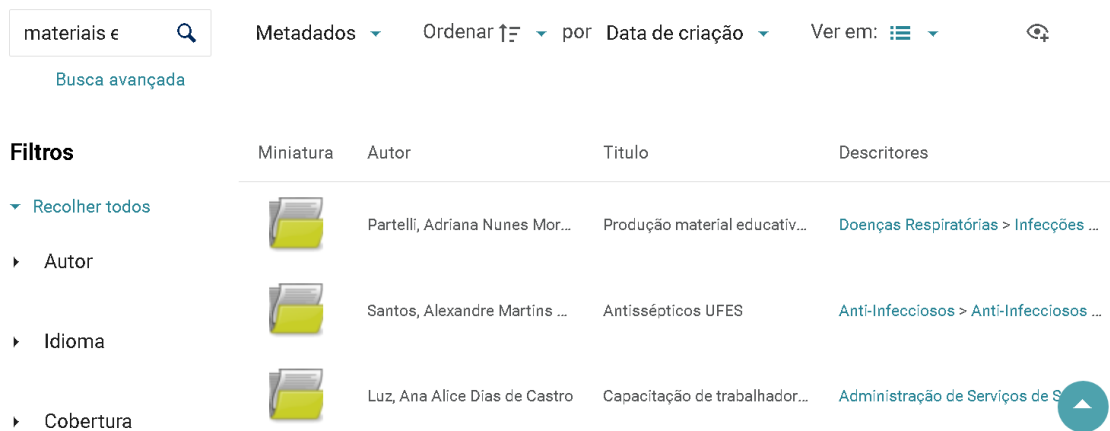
materiais e

Busca avançada

Metadados

Ordenar

por Data de criação

Ver em:

Filtros

Recolher todos

Autor

Idioma

Cobertura

| Miniatura | Autor | Titulo | Descritores |
|---|---|---|---|
| | Partelli, Adriana Nunes Mor... | Produção material educativ... | Doenças Respiratórias > Infecções ... |
| | Santos, Alexandre Martins ... | Antissépticos UFES | Anti-Infecciosos > Anti-Infecciosos ... |
| | Luz, Ana Alice Dias de Castro | Capacitação de trabalhador... | Administração de Serviços de S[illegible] |